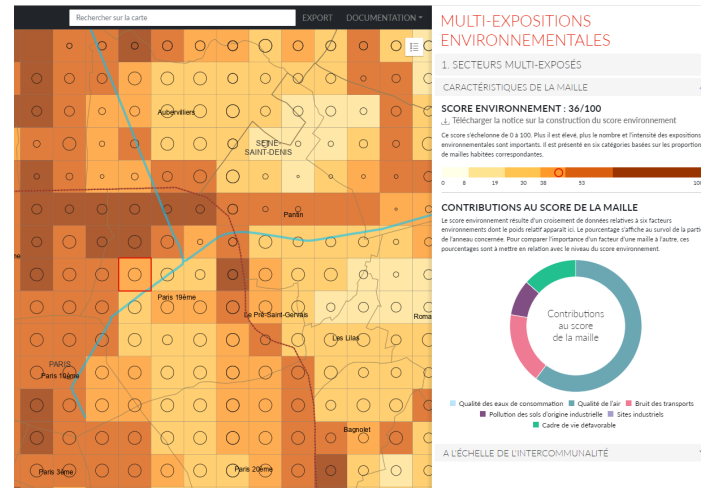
Rechercher sur la carte

EXPORT

DOCUMENTATION

MULTI-EXPOSITIONS ENVIRONNEMENTALES

1. SECTEURS MULTI-EXPOSÉS

CARACTÉRISTIQUES DE LA MAILLE

SCORE ENVIRONNEMENT : 36/100

Télécharger la notice sur la construction du score environnement

Ce score s'échelonne de 0 à 100. Plus il est élevé, plus le nombre et l'intensité des expositions environnementales sont importants. Il est présenté en six catégories basées sur les proportions de mailles habitées correspondantes.

0 8 19 30 38 53 100

CONTRIBUTIONS AU SCORE DE LA MAILLE

Le score environnement résulte d'un croisement de données relatives à six facteurs environnements dont le poids relatif apparaît ici. Le pourcentage s'affiche au survol de la partie de l'anneau concernée. Pour comparer l'importance d'un facteur d'une maille à l'autre, ces pourcentages sont à mettre en relation avec le niveau du score environnement.

Contributions au score de la maille

Qualité des eaux de consommation
Qualité de l'air
Bruit des transports
Pollution des sols d'origine industrielle
Sites industriels
Cadre de vie défavorable

A L'ÉCHELLE DE L'INTERCOMMUNALITÉ

Aubervilliers

SEINE-SAINT-DENIS

Pantin

Paris 19ème

Le Pré-Saint-Gervais

Les Lilas

Roma

PARIS

Paris 10ème

Bagnolet

Paris 3ème

Paris 20ème